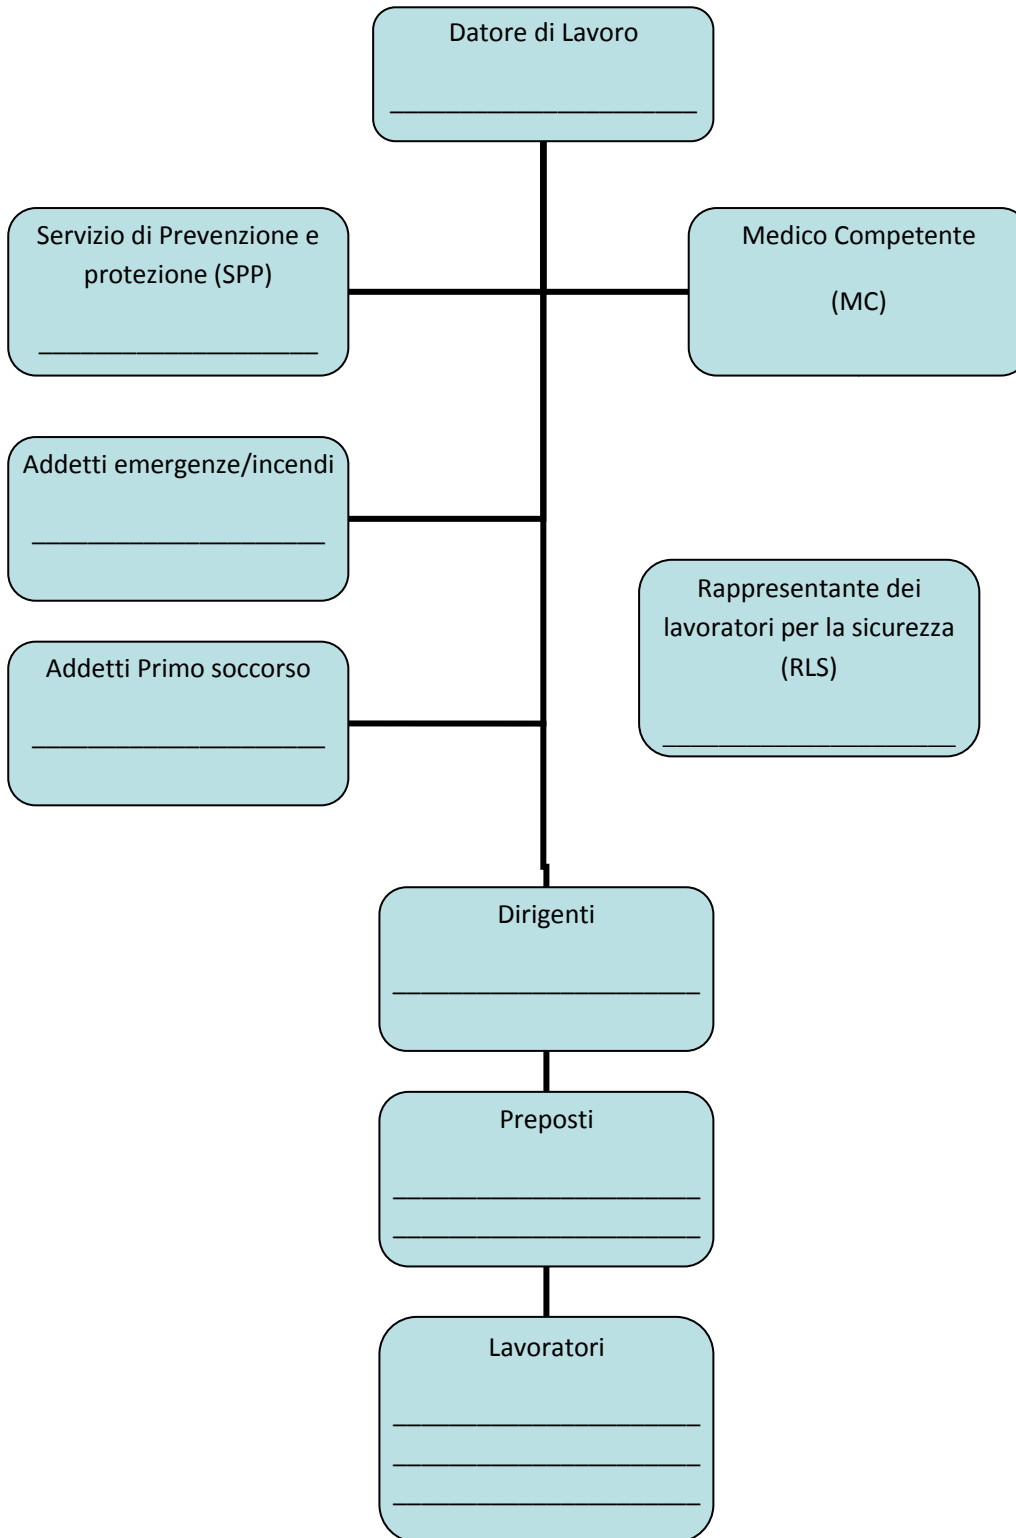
Datore di Lavoro

______________________

Servizio di Prevenzione e protezione (SPP)

____________________

Medico Competente

(MC)

Addetti emergenze/incendi

_____________________

Rappresentante dei lavoratori per la sicurezza (RLS)

_____________________

Addetti Primo soccorso

_____________________

Dirigenti

______________________

Preposti

______________________
______________________

Lavoratori

______________________
______________________
______________________